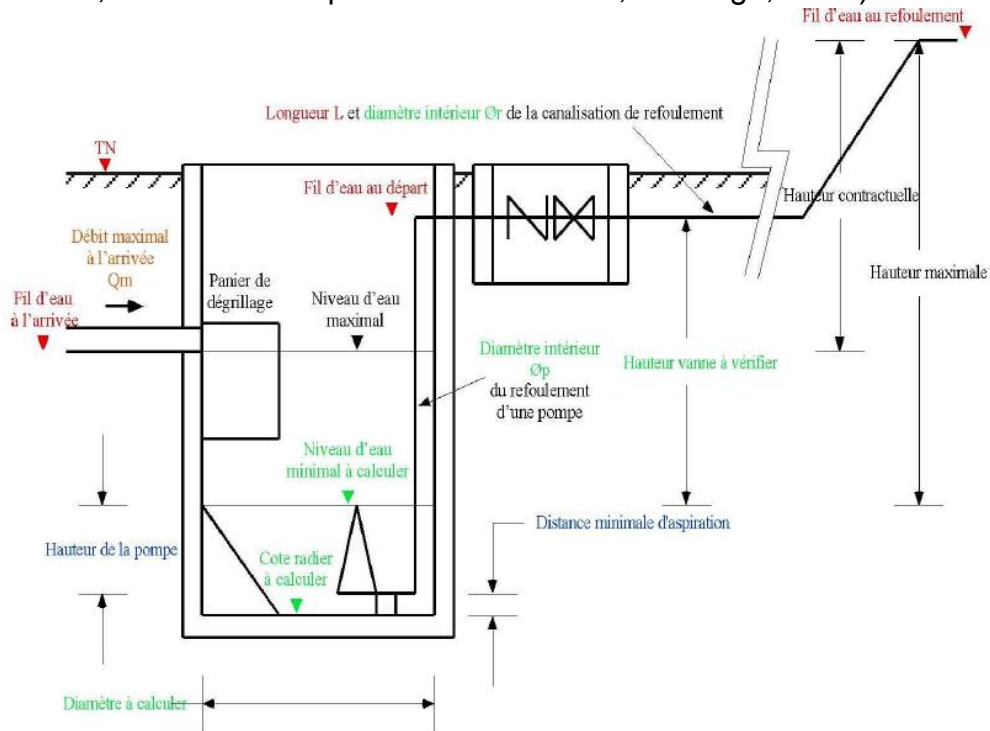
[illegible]

Fil d'eau au refoulement

Longueur L et diamètre intérieur Ør de la canalisation de refoulement

TN

Fil d'eau au départ

Hauteur contractuelle

Débit maximal à l'arrivée Qm

Hauteur maximale

Panier de dégrillage

Fil d'eau à l'arrivée

Niveau d'eau maximal

Diamètre intérieur Øp du refoulement d'une pompe

Hauteur vanne à vérifier

Niveau d'eau minimal à calculer

Distance minimale d'aspiration

Hauteur de la pompe

Cote radier à calculer

Diamètre à calculer